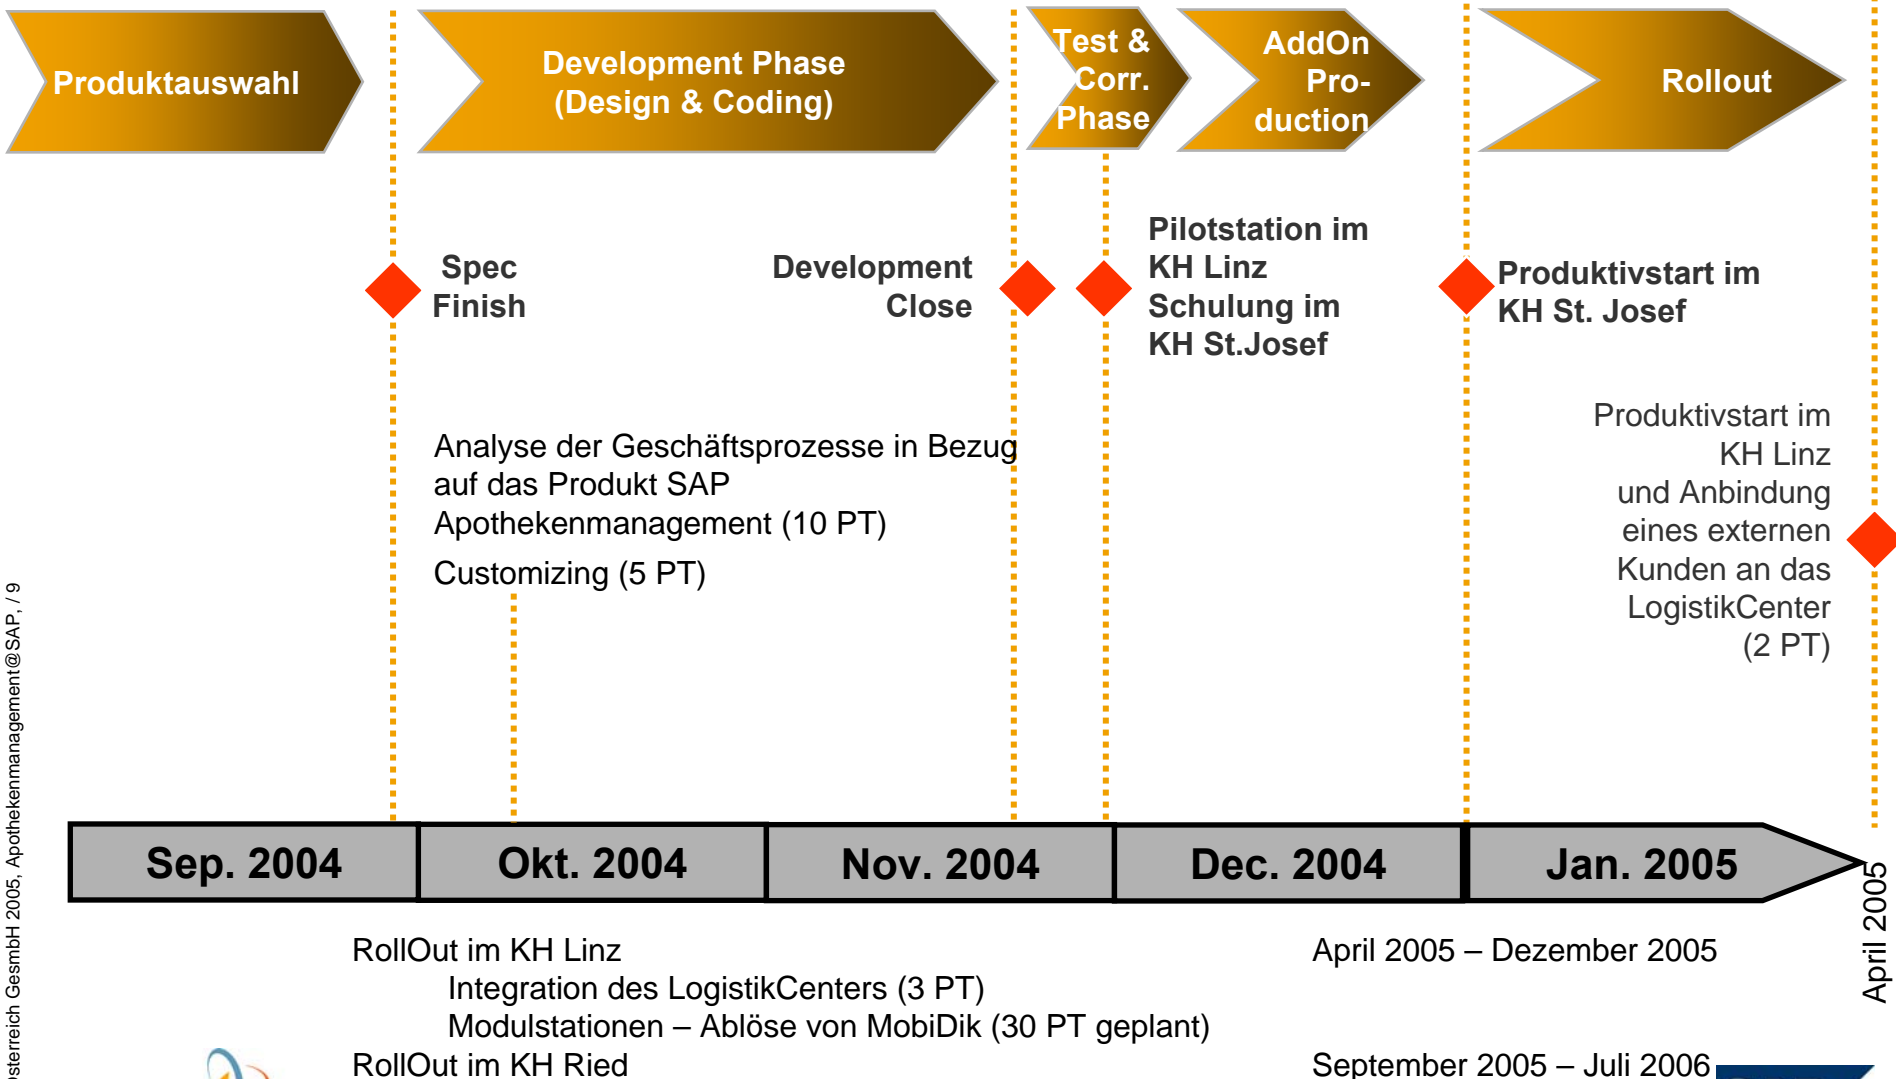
Produktauswahl

Development Phase (Design & Coding)

Test & Corr. Phase

AddOn Production

Rollout

Spec Finish

Development Close

Pilotstation im KH Linz
Schulung im KH St.Josef

Produktivstart im KH St. Josef

Analyse der Geschäftsprozesse in Bezug auf das Produkt SAP Apothekenmanagement (10 PT)

Customizing (5 PT)

Produktivstart im KH Linz und Anbindung eines externen Kunden an das LogistikCenter (2 PT)

| Sep. 2004 | Okt. 2004 | Nov. 2004 | Dec. 2004 | Jan. 2005 |
|---|---|---|---|---|

April 2005

RollOut im KH Linz
Integration des LogistikCenters (3 PT)
Modulstationen – Ablöse von MobiDik (30 PT geplant)
RollOut im KH Ried

April 2005 – Dezember 2005

September 2005 – Juli 2006

sterreich GesmbH 2005, Apothekenmanagement@SAP, / 9